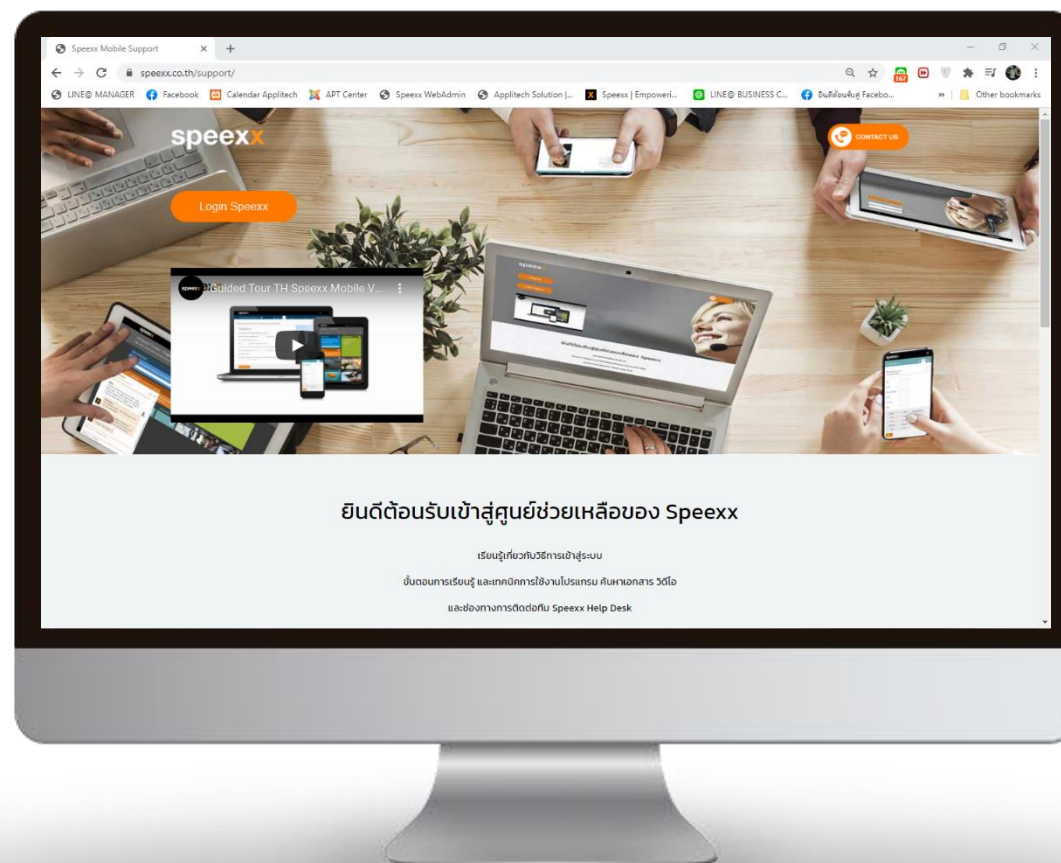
Speexx Mobile Support × +

speexx.co.th/support/

LINE@ MANAGER Facebook Calendar Applitech APT Center Speexx WebAdmin Applitech Solution |... Speexx | Empoweri... LINE@ BUSINESS C... ยินดีต้อนรับสู่ Facebo... » Other bookmarks

speexx

CONTACT US

Login Speexx

Guided Tour TH Speexx Mobile V...

ยินดีต้อนรับเข้าสู่ศูนย์ช่วยเหลือของ Speexx

เรียนรู้เกี่ยวกับวิธีการเข้าสู่ระบบ

ขั้นตอนการเรียนรู้ และเทคนิคการใช้งานโปรแกรม ค้นหาเอกสาร วิดีโอ

และช่องทางการติดต่อทีม Speexx Help Desk